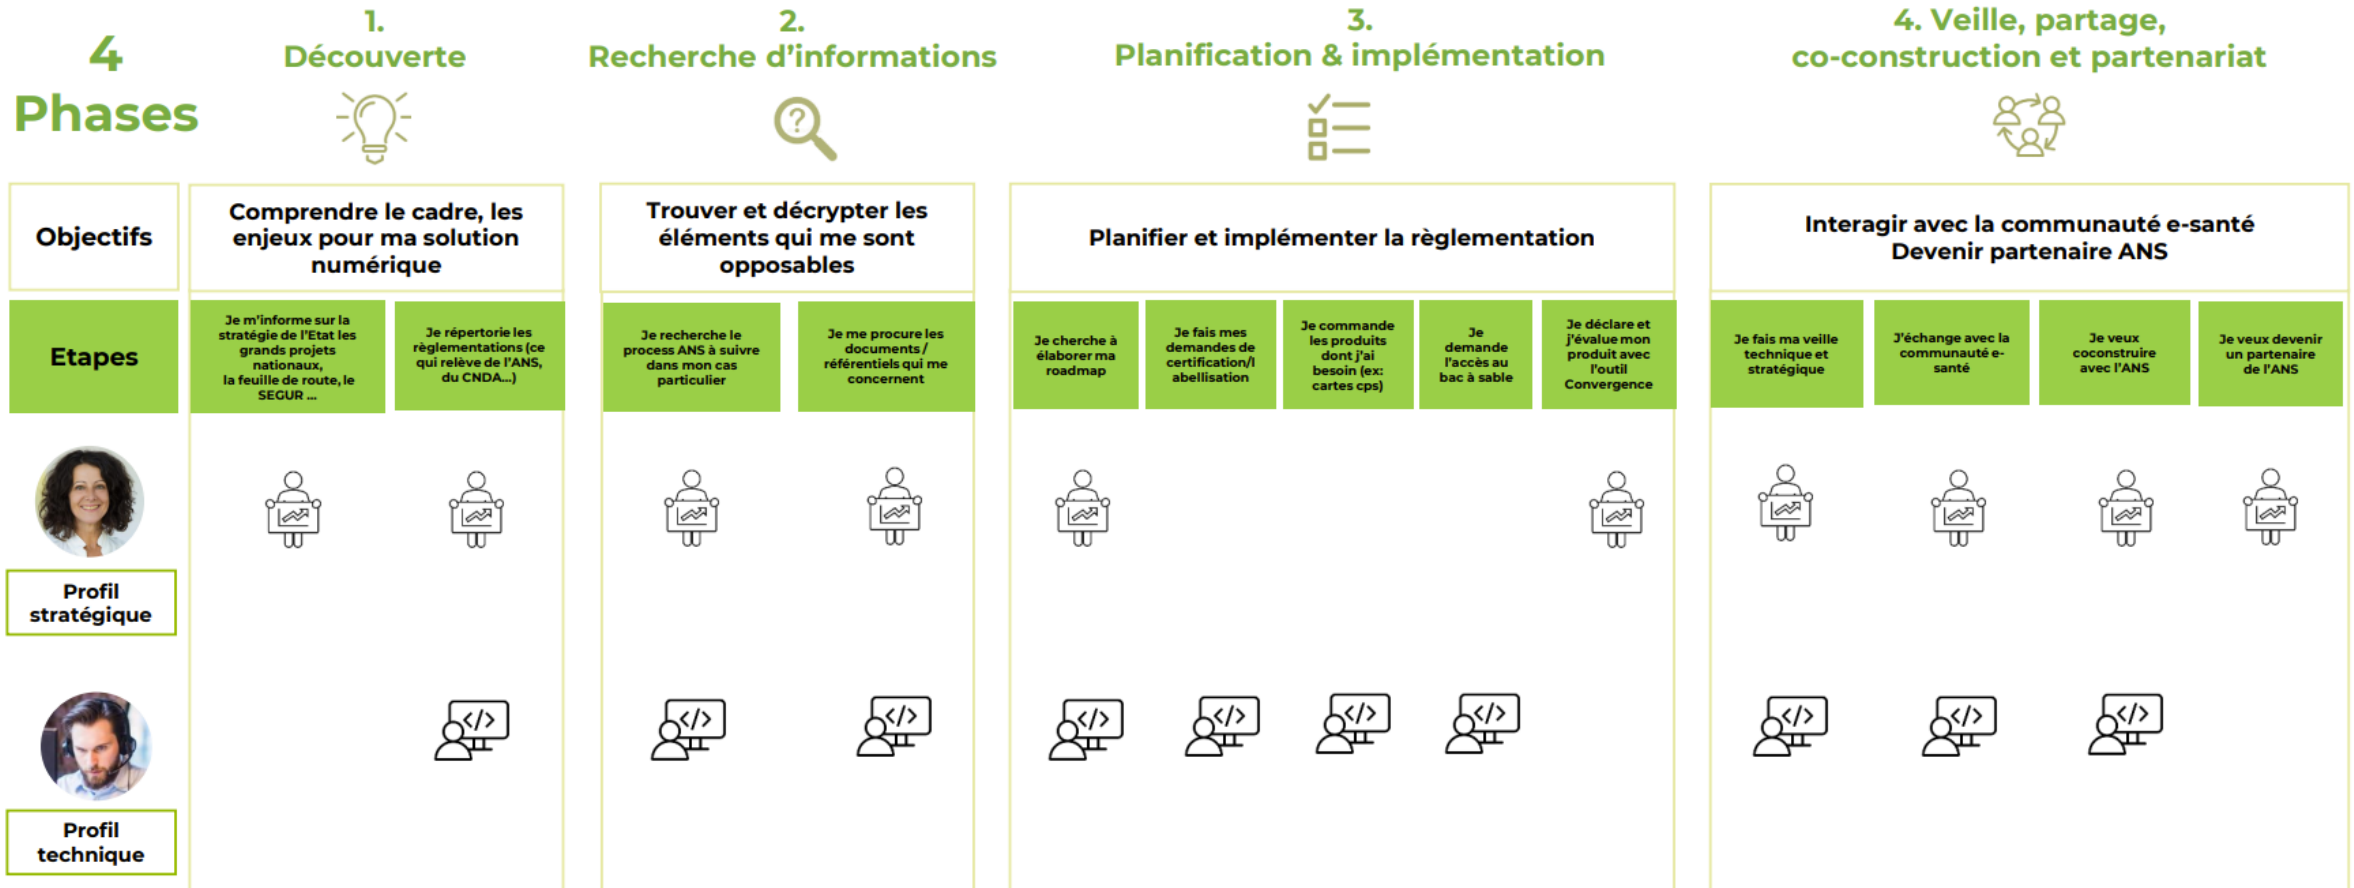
4 Phases

1. Découverte

2. Recherche d'informations

3. Planification & implémentation

4. Veille, partage, co-construction et partenariat

Objectifs

Comprendre le cadre, les enjeux pour ma solution numérique

Trouver et décrypter les éléments qui me sont opposables

Planifier et implémenter la règlementation

Interagir avec la communauté e-santé Devenir partenaire ANS

Etapes

Je m'informe sur la stratégie de l'Etat les grands projets nationaux, la feuille de route, le SEGUR ...

Je répertorie les règlementations (ce qui relève de l'ANS, du CNDA...)

Je recherche le process ANS à suivre dans mon cas particulier

Je me procure les documents / référentiels qui me concernent

Je cherche à élaborer ma roadmap

Je fais mes demandes de certification/labellisation

Je commande les produits dont j'ai besoin (ex: cartes cps)

Je demande l'accès au bac à sable

Je déclare et j'évalue mon produit avec l'outil Convergence

Je fais ma veille technique et stratégique

J'échange avec la communauté e-santé

Je veux coconstruire avec l'ANS

Je veux devenir un partenaire de l'ANS

Profil stratégique

Profil technique